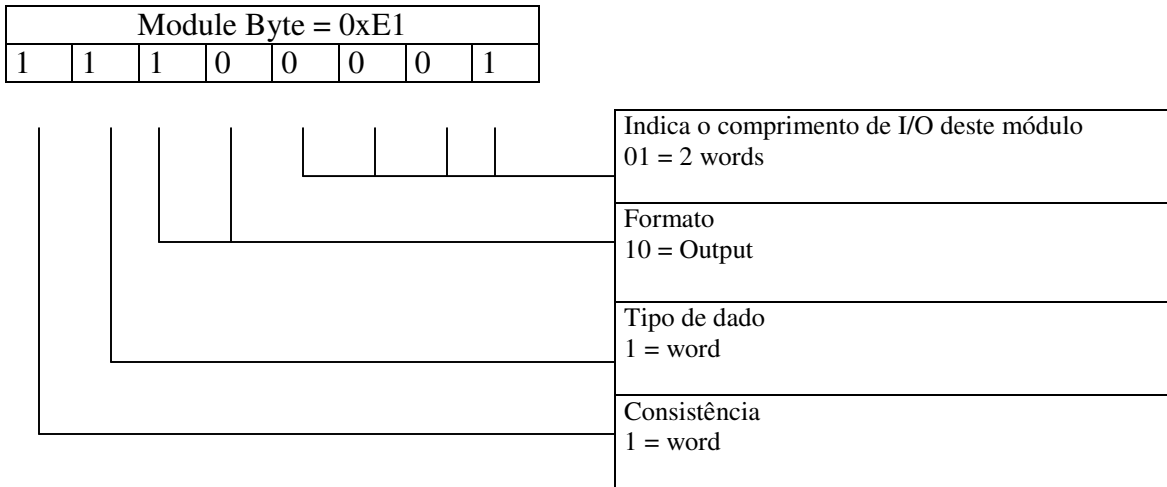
| Module Byte = 0xE1 | | | | | | | |
|---|---|---|---|---|---|---|---|
| 1 | 1 | 1 | 0 | 0 | 0 | 0 | 1 |

Indica o comprimento de I/O deste módulo
01 = 2 words

Formato
10 = Output

Tipo de dado
1 = word

Consistência
1 = word